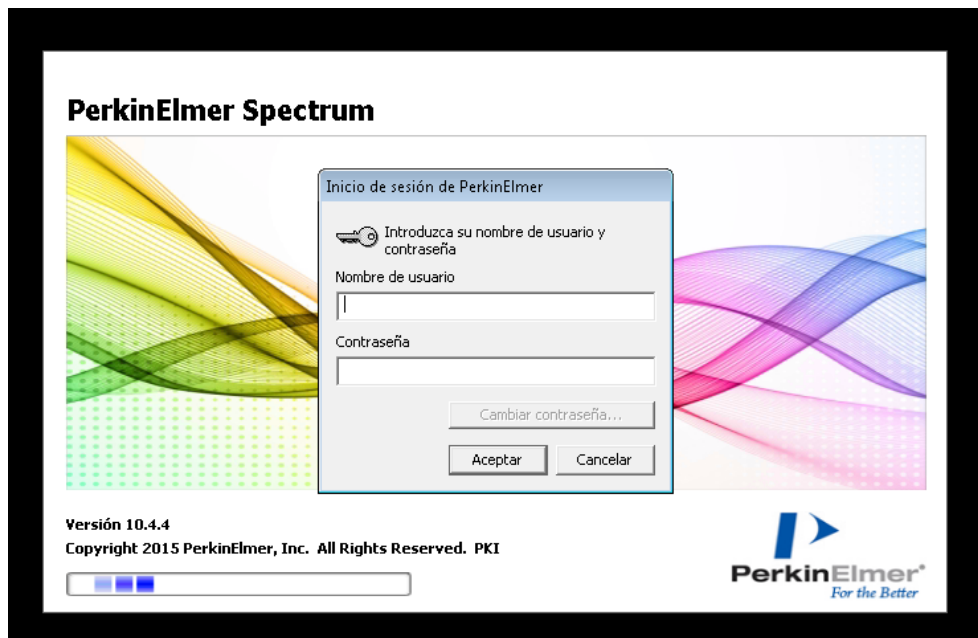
PerkinElmer Spectrum

Inicio de sesión de PerkinElmer

Introduzca su nombre de usuario y contraseña

Nombre de usuario

Contraseña

Cambiar contraseña...

Aceptar

Cancelar

Versión 10.4.4

Copyright 2015 PerkinElmer, Inc. All Rights Reserved. PKI

PerkinElmer®
For the Better